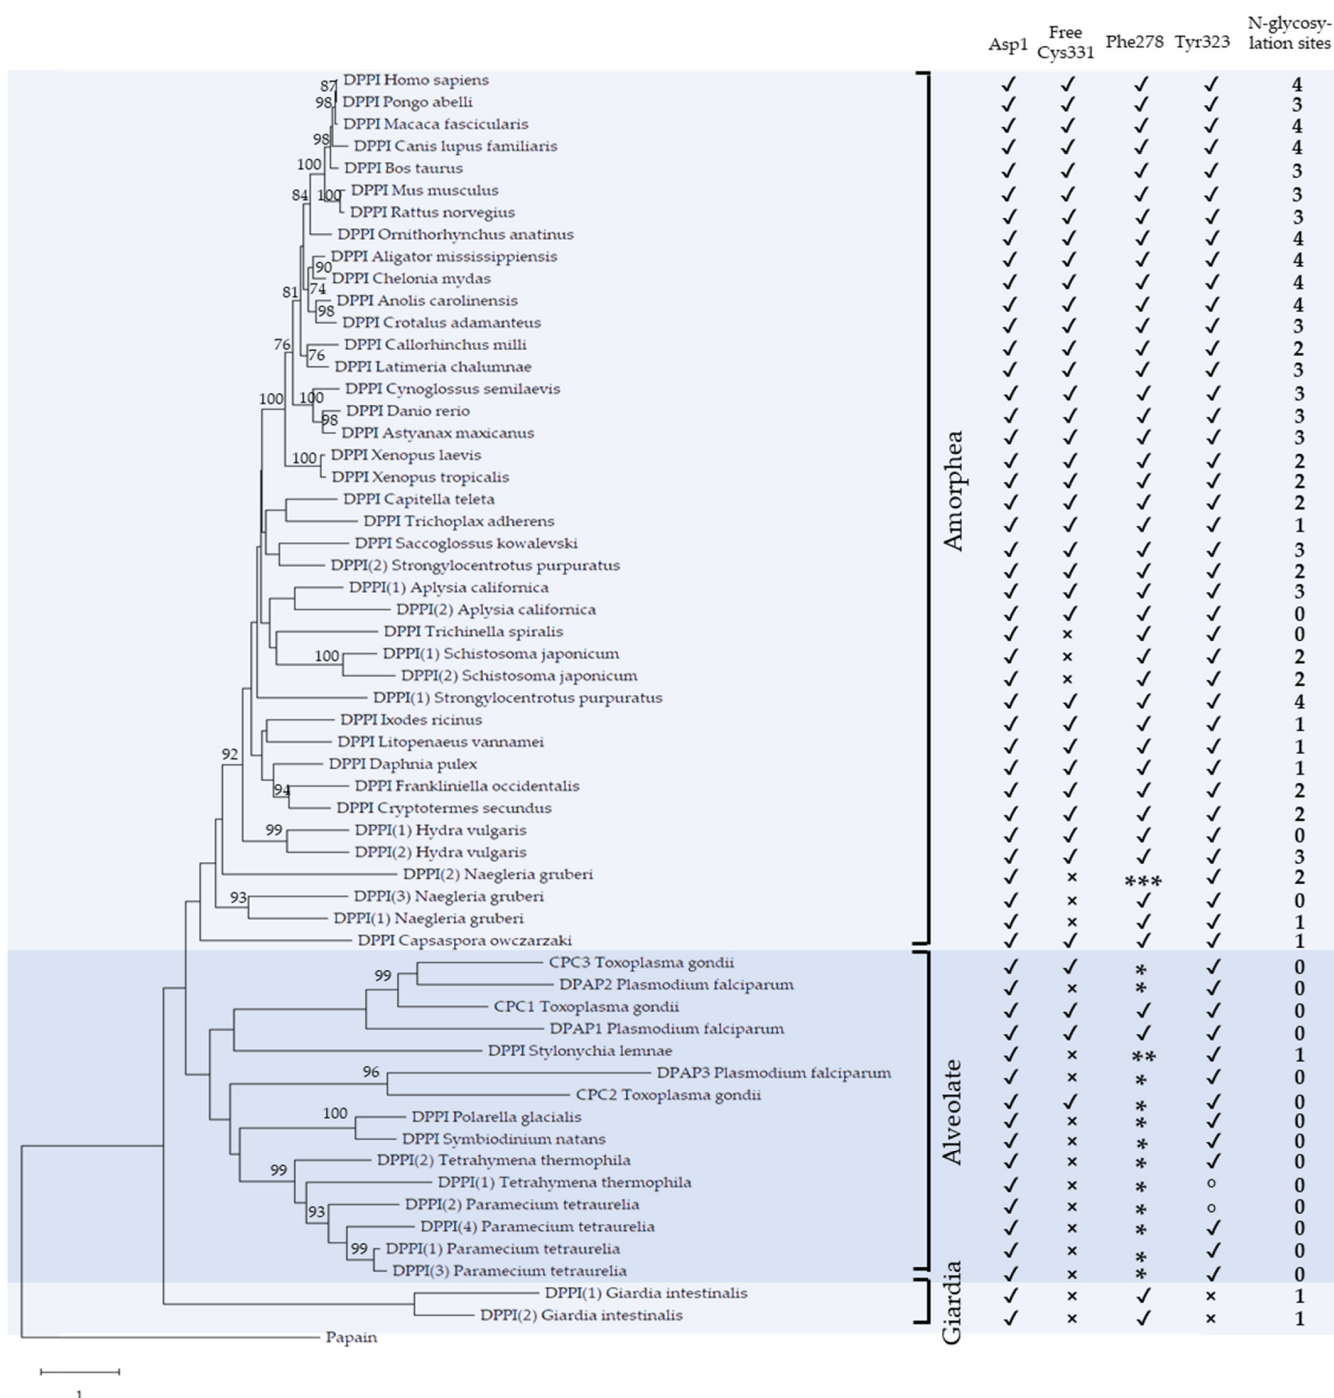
| | Asp1 | Free Cys331 | Phe278 | Tyr323 | N-glycosylation sites |
|---|---|---|---|---|---|
| DPPI Homo sapiens | ✓ | ✓ | ✓ | ✓ | 4 |
| DPPI Pongo abelli | ✓ | ✓ | ✓ | ✓ | 3 |
| DPPI Macaca fascicularis | ✓ | ✓ | ✓ | ✓ | 4 |
| DPPI Canis lupus familiaris | ✓ | ✓ | ✓ | ✓ | 4 |
| DPPI Bos taurus | ✓ | ✓ | ✓ | ✓ | 3 |
| DPPI Mus musculus | ✓ | ✓ | ✓ | ✓ | 3 |
| DPPI Rattus norvegius | ✓ | ✓ | ✓ | ✓ | 3 |
| DPPI Ornithorhynchus anatinus | ✓ | ✓ | ✓ | ✓ | 4 |
| DPPI Aligator mississippiensis | ✓ | ✓ | ✓ | ✓ | 4 |
| DPPI Chelonia mydas | ✓ | ✓ | ✓ | ✓ | 4 |
| DPPI Anolis carolinensis | ✓ | ✓ | ✓ | ✓ | 4 |
| DPPI Crotalus adamanteus | ✓ | ✓ | ✓ | ✓ | 3 |
| DPPI Callorhinchus milli | ✓ | ✓ | ✓ | ✓ | 2 |
| DPPI Latimeria chalumnae | ✓ | ✓ | ✓ | ✓ | 3 |
| DPPI Cynoglossus semilaevis | ✓ | ✓ | ✓ | ✓ | 3 |
| DPPI Danio rerio | ✓ | ✓ | ✓ | ✓ | 3 |
| DPPI Astyanax maxicanus | ✓ | ✓ | ✓ | ✓ | 3 |
| DPPI Xenopus laevis | ✓ | ✓ | ✓ | ✓ | 2 |
| DPPI Xenopus tropicalis | ✓ | ✓ | ✓ | ✓ | 2 |
| DPPI Capitella teleta | ✓ | ✓ | ✓ | ✓ | 2 |
| DPPI Trichoplax adherens | ✓ | ✓ | ✓ | ✓ | 1 |
| DPPI Saccoglossus kowalevski | ✓ | ✓ | ✓ | ✓ | 3 |
| DPPI(2) Strongylocentrotus purpuratus | ✓ | ✓ | ✓ | ✓ | 2 |
| DPPI(1) Aplysia californica | ✓ | ✓ | ✓ | ✓ | 3 |
| DPPI(2) Aplysia californica | ✓ | ✓ | ✓ | ✓ | 0 |
| DPPI Trichinella spiralis | ✓ | × | ✓ | ✓ | 0 |
| DPPI(1) Schistosoma japonicum | ✓ | × | ✓ | ✓ | 2 |
| DPPI(2) Schistosoma japonicum | ✓ | × | ✓ | ✓ | 2 |
| DPPI(1) Strongylocentrotus purpuratus | ✓ | ✓ | ✓ | ✓ | 4 |
| DPPI Ixodes ricinus | ✓ | ✓ | ✓ | ✓ | 1 |
| DPPI Litopenaeus vannamei | ✓ | ✓ | ✓ | ✓ | 1 |
| DPPI Daphnia pulex | ✓ | ✓ | ✓ | ✓ | 1 |
| DPPI Frankliniella occidentalis | ✓ | ✓ | ✓ | ✓ | 2 |
| DPPI Cryptotermes secundus | ✓ | ✓ | ✓ | ✓ | 2 |
| DPPI(1) Hydra vulgaris | ✓ | ✓ | ✓ | ✓ | 0 |
| DPPI(2) Hydra vulgaris | ✓ | ✓ | ✓ | ✓ | 3 |
| DPPI(2) Naegleria gruberi | ✓ | × | *** | ✓ | 2 |
| DPPI(3) Naegleria gruberi | ✓ | × | ✓ | ✓ | 0 |
| DPPI(1) Naegleria gruberi | ✓ | × | ✓ | ✓ | 1 |
| DPPI Capsaspora owczarzaki | ✓ | ✓ | ✓ | ✓ | 1 |
| CPC3 Toxoplasma gondii | ✓ | ✓ | * | ✓ | 0 |
| DPAP2 Plasmodium falciparum | ✓ | × | * | ✓ | 0 |
| CPC1 Toxoplasma gondii | ✓ | ✓ | ✓ | ✓ | 0 |
| DPAP1 Plasmodium falciparum | ✓ | ✓ | ✓ | ✓ | 0 |
| DPPI Stylonychia lemnae | ✓ | × | ** | ✓ | 1 |
| DPAP3 Plasmodium falciparum | ✓ | × | * | ✓ | 0 |
| CPC2 Toxoplasma gondii | ✓ | ✓ | * | ✓ | 0 |
| DPPI Polarella glacialis | ✓ | × | * | ✓ | 0 |
| DPPI Symbiodinium natans | ✓ | × | * | ✓ | 0 |
| DPPI(2) Tetrahymena thermophila | ✓ | × | * | ✓ | 0 |
| DPPI(1) Tetrahymena thermophila | ✓ | × | * | ∘ | 0 |
| DPPI(2) Paramecium tetraurelia | ✓ | × | * | ∘ | 0 |
| DPPI(4) Paramecium tetraurelia | ✓ | × | * | ✓ | 0 |
| DPPI(1) Paramecium tetraurelia | ✓ | × | * | ✓ | 0 |
| DPPI(3) Paramecium tetraurelia | ✓ | × | * | ✓ | 0 |
| DPPI(1) Giardia intestinalis | ✓ | × | ✓ | × | 1 |
| DPPI(2) Giardia intestinalis | ✓ | × | ✓ | × | 1 |

Papain

87 98 98 100 84 100 90 74 81 98 76 76 100 100 98 100 100 92 94 99 93 99 96 100 99 93 99

Amorphea
Alveolate
Giardia

1